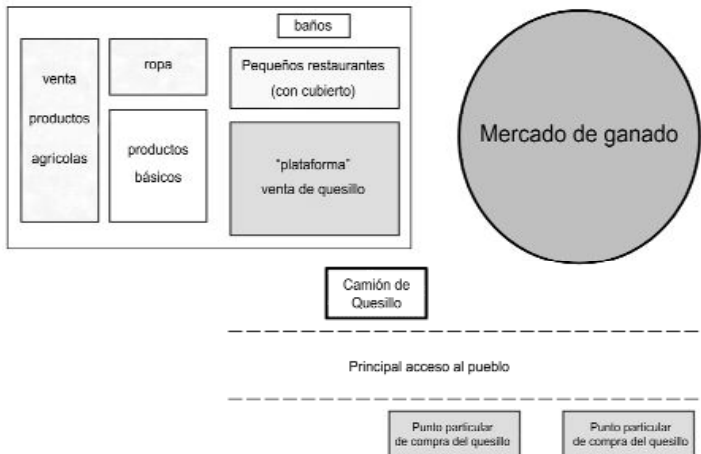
baños

venta productos agricolas

ropa

productos básicos

Pequeños restaurantes (con cubierto)

"plataforma" venta de quesillo

Mercado de ganado

Camión de Quesillo

Principal acceso al pueblo

Punto particular de compra del quesillo

Punto particular de compra del quesillo